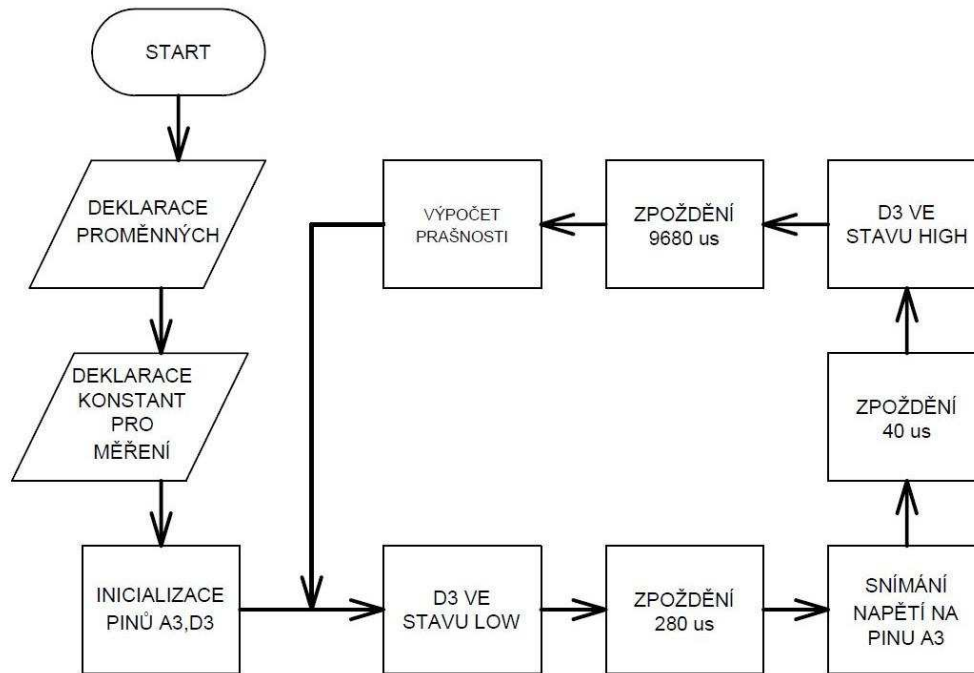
START

DEKLARACE PROMĚNNÝCH

DEKLARACE KONSTANT PRO MĚŘENÍ

INICIALIZACE PINŮ A3,D3

D3 VE STAVU LOW

ZPOŽDĚNÍ 280 us

SNÍMÁNÍ NAPĚTÍ NA PINU A3

ZPOŽDĚNÍ 40 us

D3 VE STAVU HIGH

ZPOŽDĚNÍ 9680 us

VÝPOČET PRAŠNOSTI